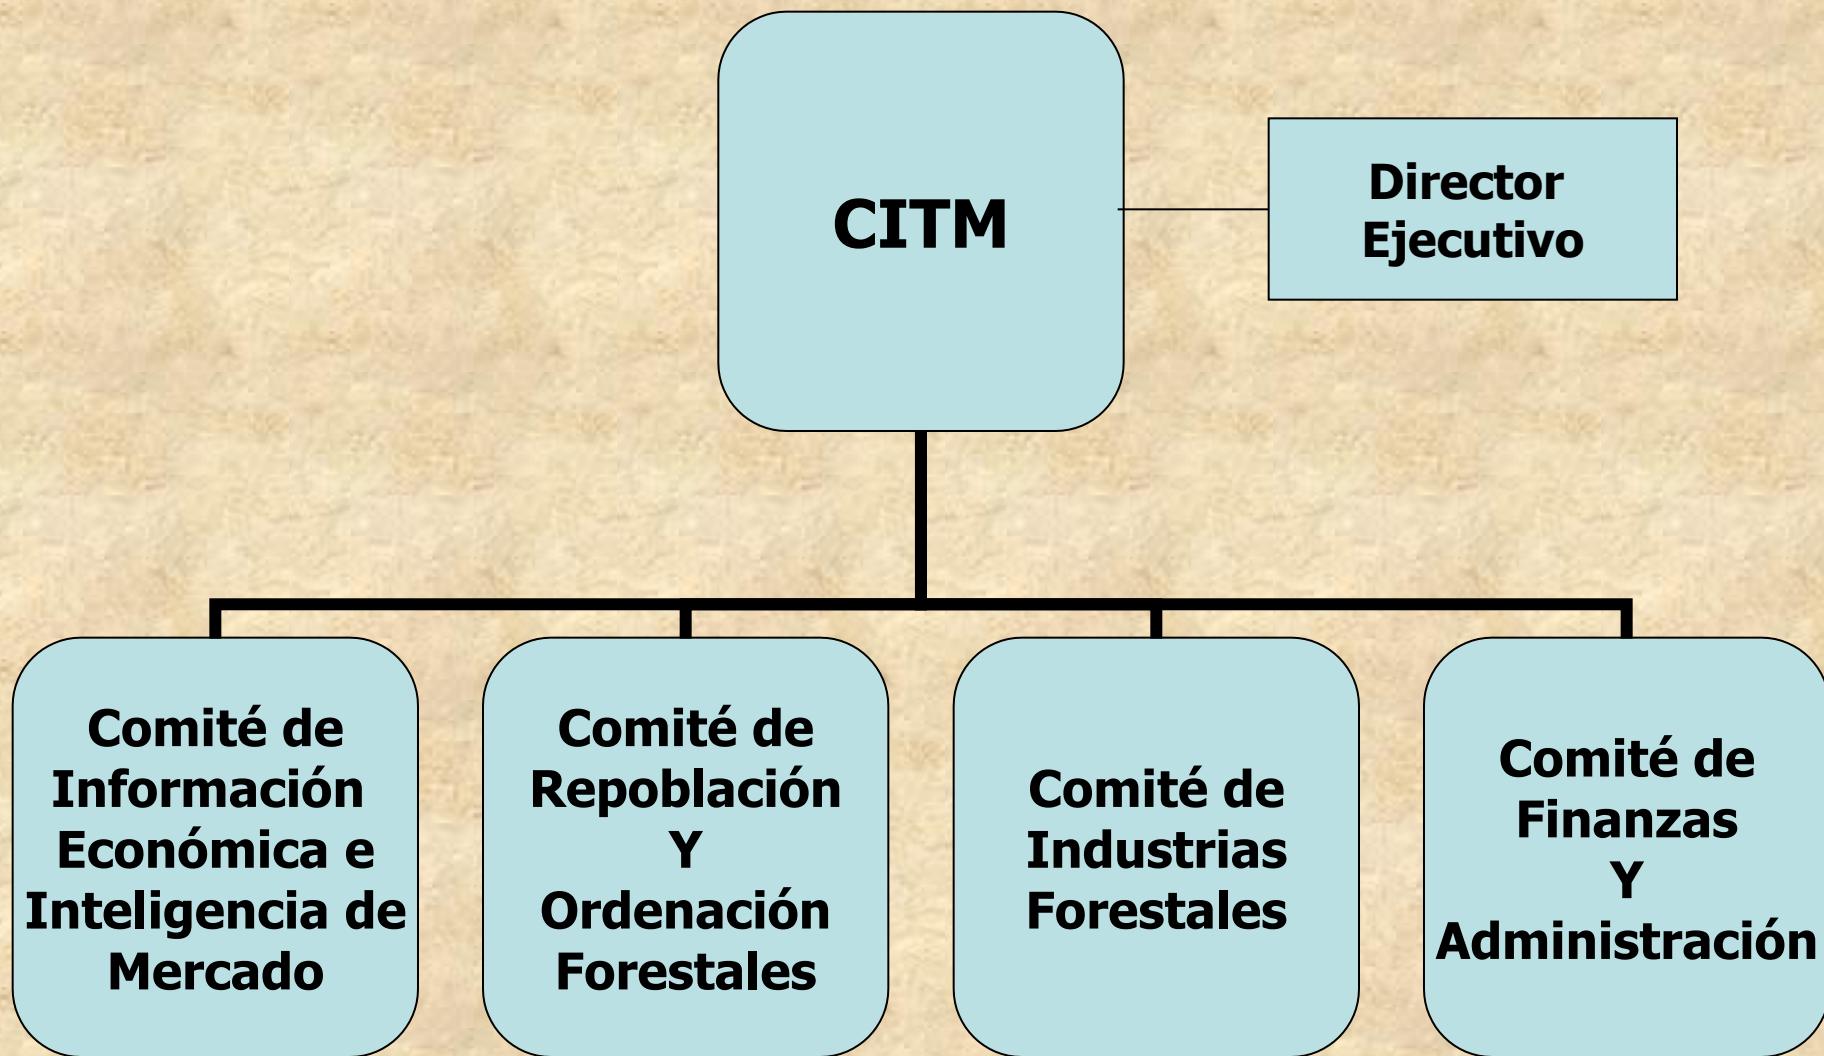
CITM

Director Ejecutivo

Comité de Información Económica e Inteligencia de Mercado

Comité de Repoblación Y Ordenación Forestales

Comité de Industrias Forestales

Comité de Finanzas Y Administración